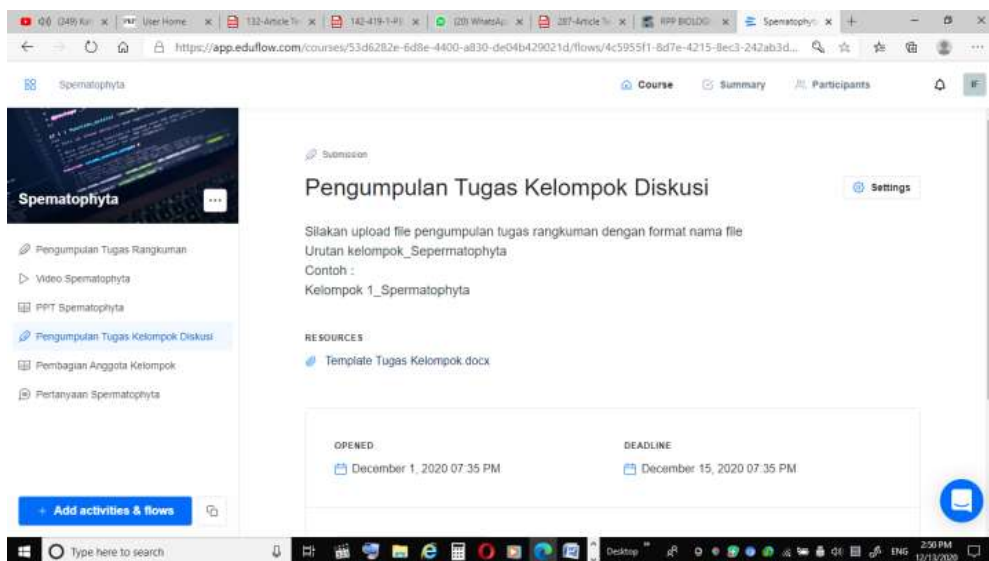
(349) Kur | User Home | 132-Article | 142-419-1-PI | (20) WhatsAp | 287-Article | RPP BIOLOG | Spematophy

https://app.eduflow.com/courses/53d6282e-6d8e-4400-a830-de04b429021d/flows/4c5955f1-8d7e-4215-8ec3-242ab3d...

Spematophyta

Course | Summary | Participants

Spematophyta

Pengumpulan Tugas Rangkuman
Video Spematophyta
PPT Spematophyta
Pengumpulan Tugas Kelompok Diskusi
Pembagian Anggota Kelompok
Pertanyaan Spermatophyta

+ Add activities & flows

Submission

Pengumpulan Tugas Kelompok Diskusi

Settings

Silakan upload file pengumpulan tugas rangkuman dengan format nama file
Urutan kelompok_Sepermatophyta
Contoh :
Kelompok 1_Spermatophyta

RESOURCES

Template Tugas Kelompok.docx

OPENED
December 1, 2020 07:35 PM

DEADLINE
December 15, 2020 07:35 PM

Type here to search

Desktop

ENG 2:50 PM 12/13/2020